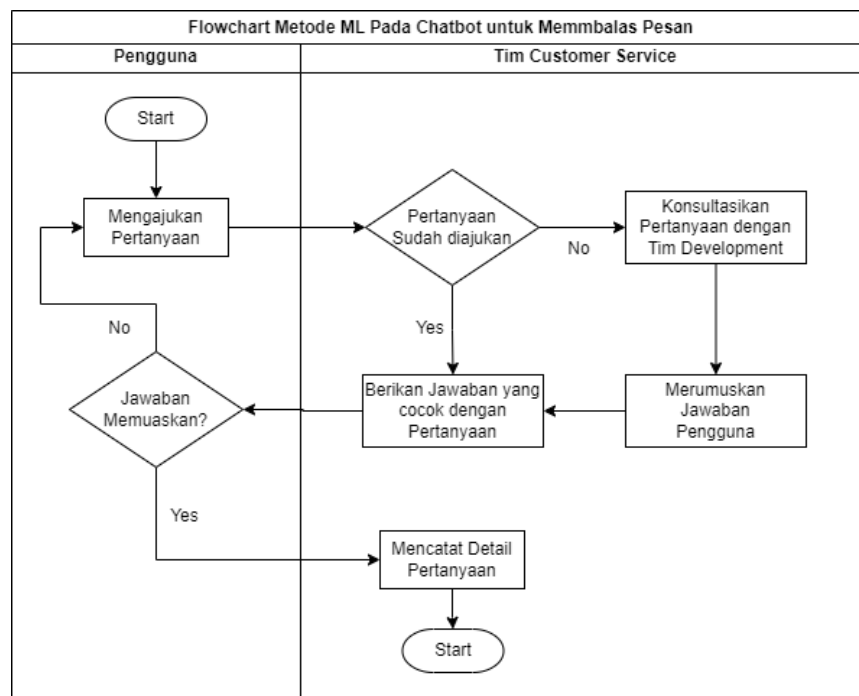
Flowchart Metode ML Pada Chatbot untuk Memmbalas Pesan

Pengguna

Tim Customer Service

Start

Mengajukan Pertanyaan

Pertanyaan Sudah diajukan

No

Konsultasikan Pertanyaan dengan Tim Development

Yes

No

Jawaban Memuaskan?

Berikan Jawaban yang cocok dengan Pertanyaan

Merumuskan Jawaban Pengguna

Yes

Mencatat Detail Pertanyaan

Start